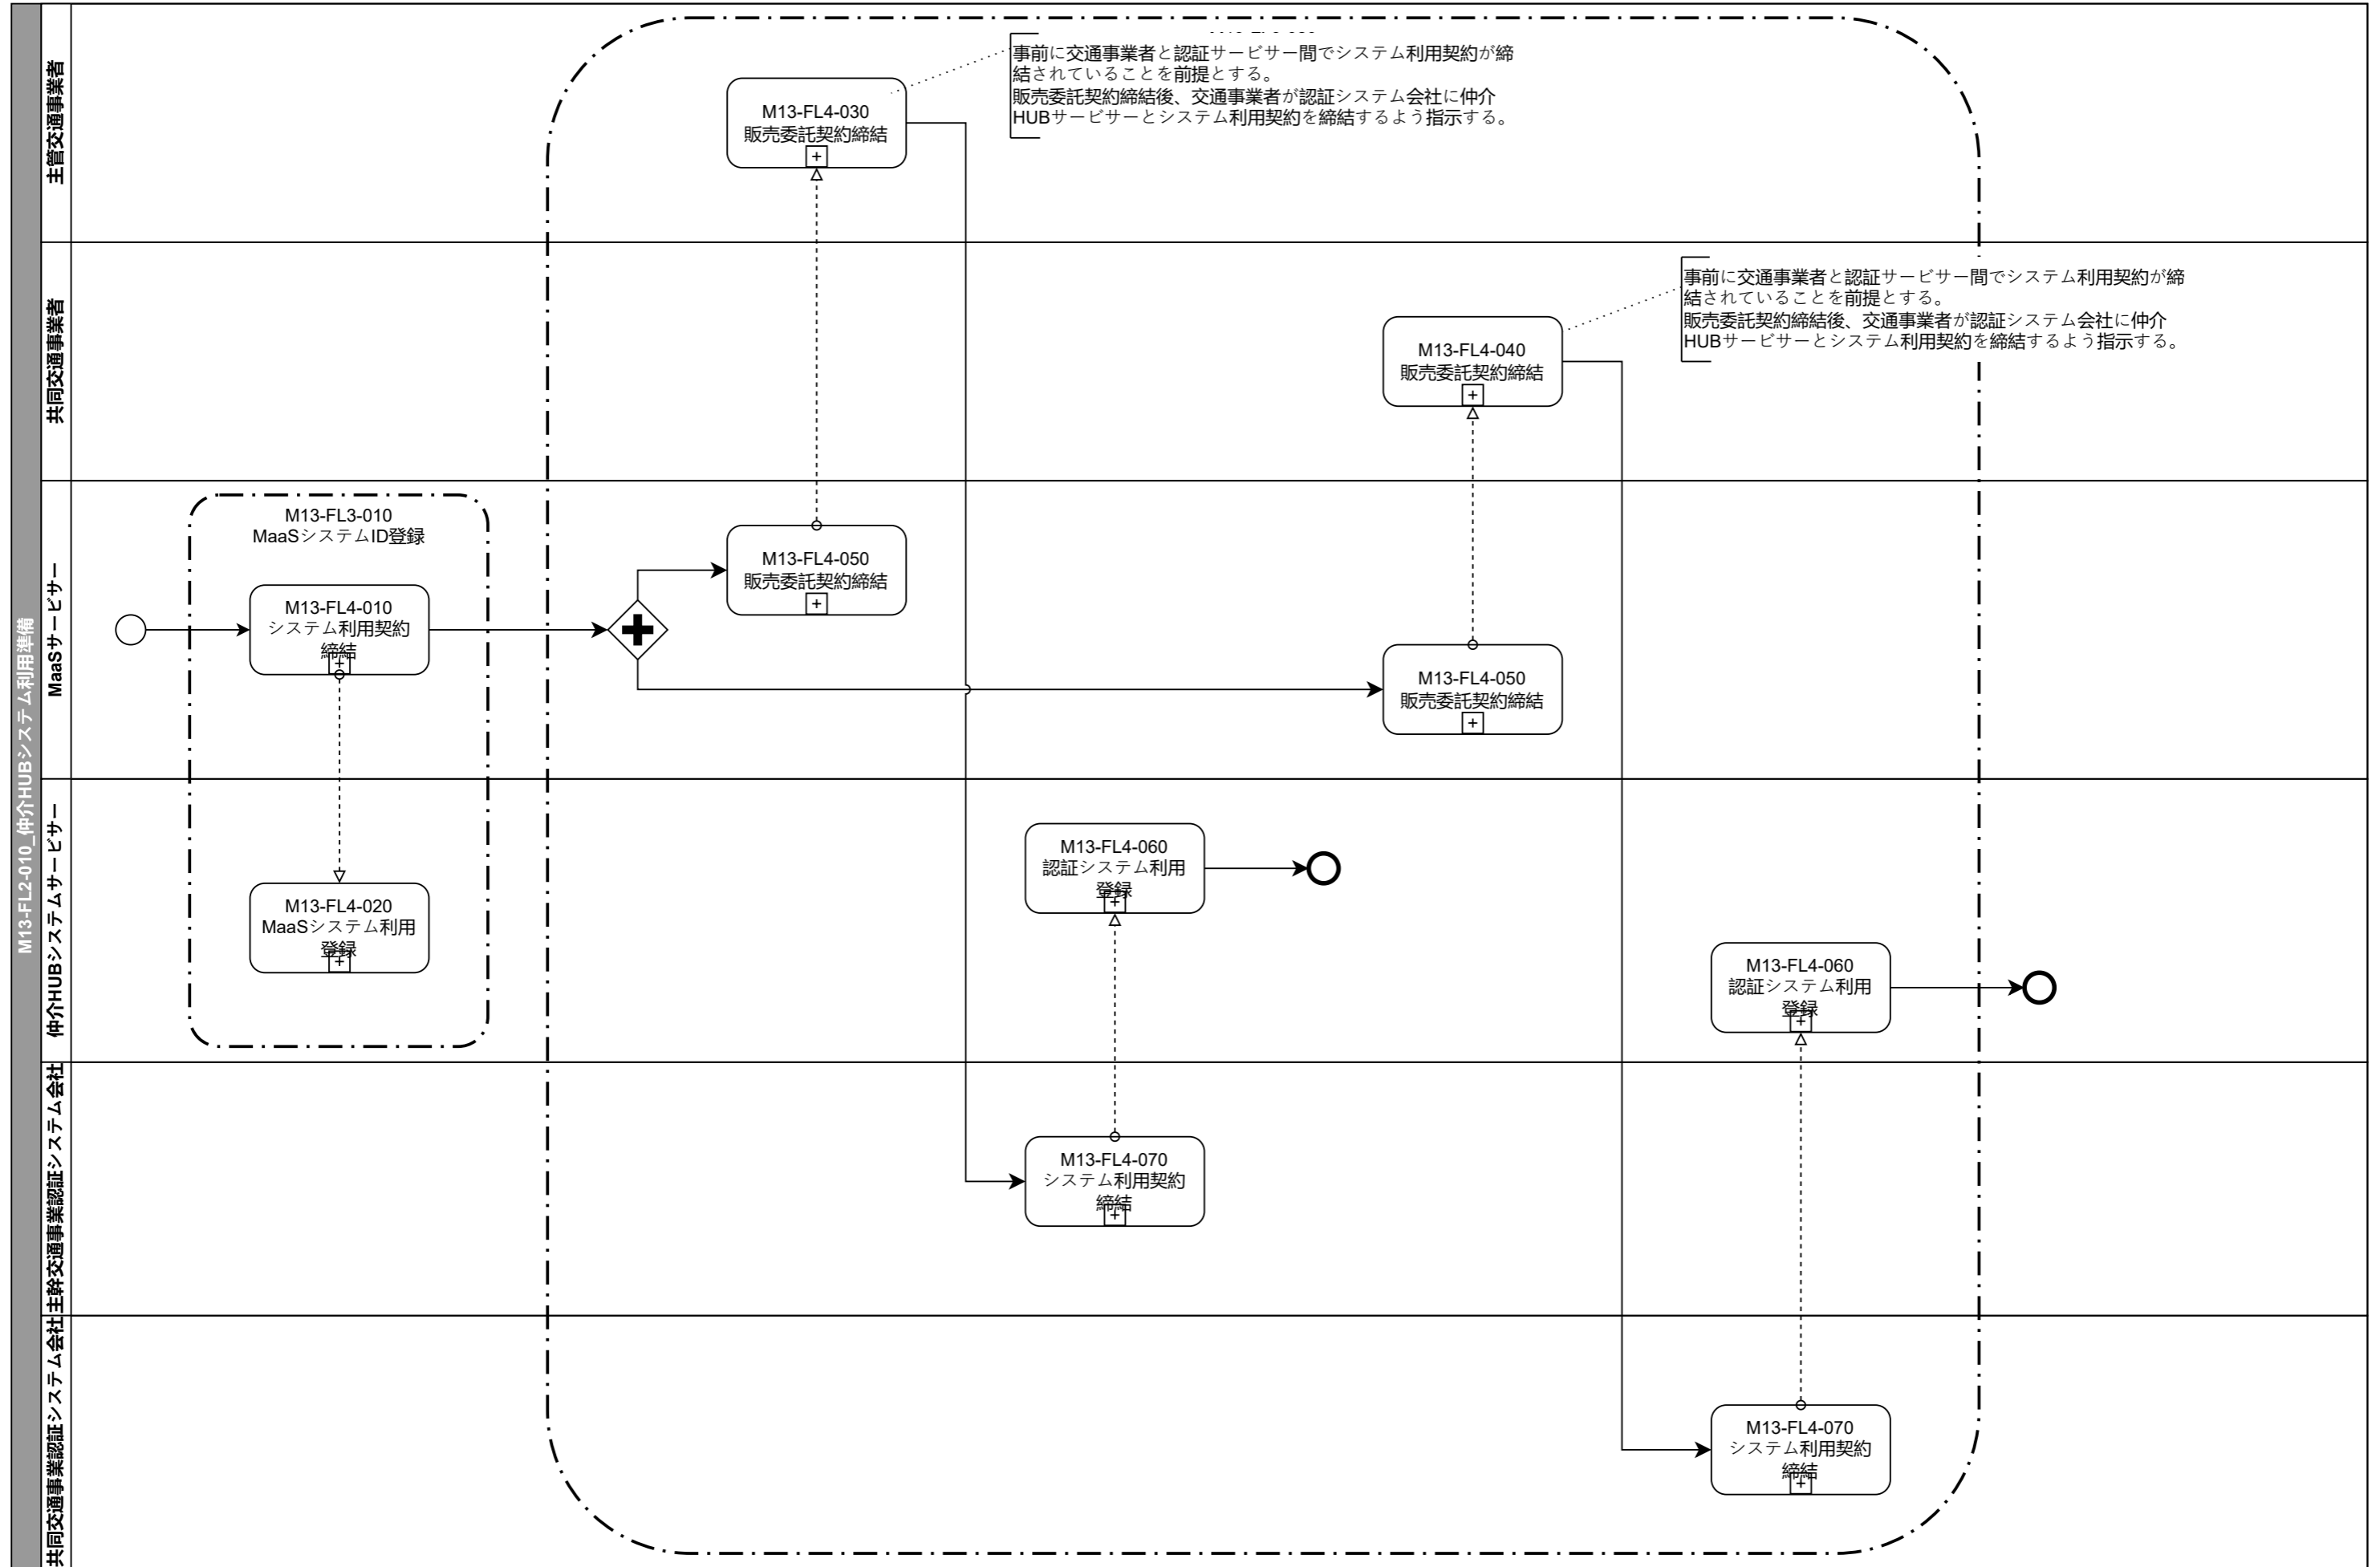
M13-FL2-010_仲介HUBシステム利用準備

主管交通事業者

共同交通事業者

MaaSサービサー

仲介HUBシステムサービサー

主幹交通事業認証システム会社

共同交通事業認証システム会社

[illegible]

事前に交通事業者と認証サービサー間でシステム利用契約が締結されていることを前提とする。
販売委託契約締結後、交通事業者が認証システム会社に仲介HUBサービサーとシステム利用契約を締結するよう指示する。

M13-FL4-030
販売委託契約締結
+

事前に交通事業者と認証サービサー間でシステム利用契約が締結されていることを前提とする。
販売委託契約締結後、交通事業者が認証システム会社に仲介HUBサービサーとシステム利用契約を締結するよう指示する。

M13-FL4-040
販売委託契約締結
+

M13-FL3-010
MaaSシステムID登録

M13-FL4-010
システム利用契約締結
+

M13-FL4-050
販売委託契約締結
+

M13-FL4-050
販売委託契約締結
+

M13-FL4-020
MaaSシステム利用登録
+

M13-FL4-060
認証システム利用登録
+

M13-FL4-060
認証システム利用登録
+

M13-FL4-070
システム利用契約締結
+

M13-FL4-070
システム利用契約締結
+